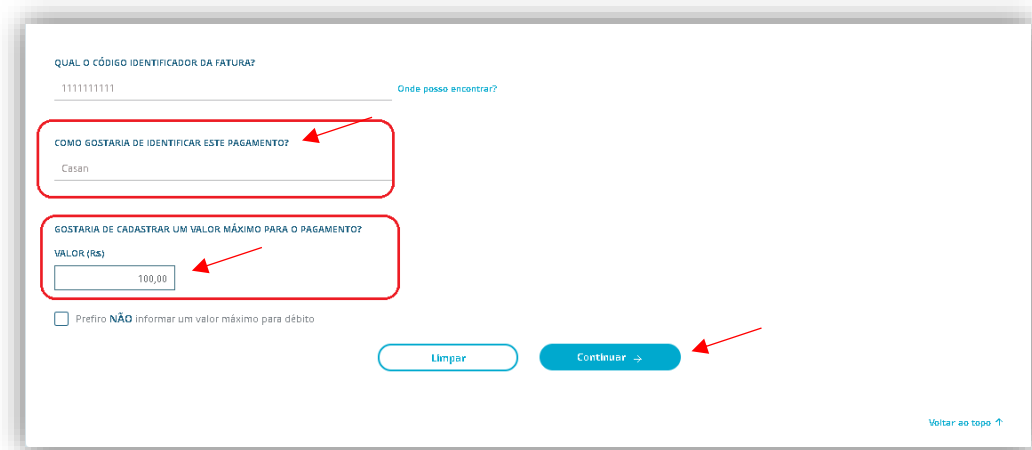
QUAL O CÓDIGO IDENTIFICADOR DA FATURA?

1111111111

Onde posso encontrar?

COMO GOSTARIA DE IDENTIFICAR ESTE PAGAMENTO?

Casan

GOSTARIA DE CADASTRAR UM VALOR MÁXIMO PARA O PAGAMENTO?

VALOR (R$)

100,00

Prefiro NÃO informar um valor máximo para débito

Limpar

Continuar →

Voltar ao topo ↑